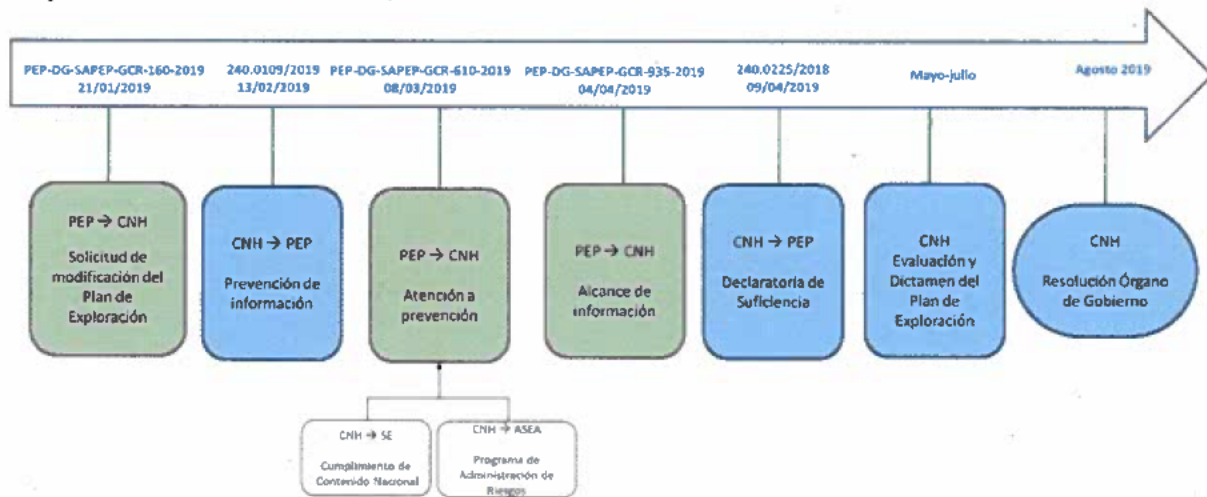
PEP-DG-SAPEP-GCR-160-2019
21/01/2019

240.0109/2019
13/02/2019

PEP-DG-SAPEP-GCR-610-2019
08/03/2019

PEP-DG-SAPEP-GCR-935-2019
04/04/2019

240.0225/2018
09/04/2019

Mayo-julio

Agosto 2019

PEP → CNH
Solicitud de modificación del Plan de Exploración

CNH → PEP
Prevención de información

PEP → CNH
Atención a prevención

PEP → CNH
Alcance de información

CNH → PEP
Declaratoria de Suficiencia

CNH
Evaluación y Dictamen del Plan de Exploración

CNH
Resolución Órgano de Gobierno

CNH → SE
Cumplimiento de Contenido Nacional

CNH → ASEA
Programa de Administración de Riesgos